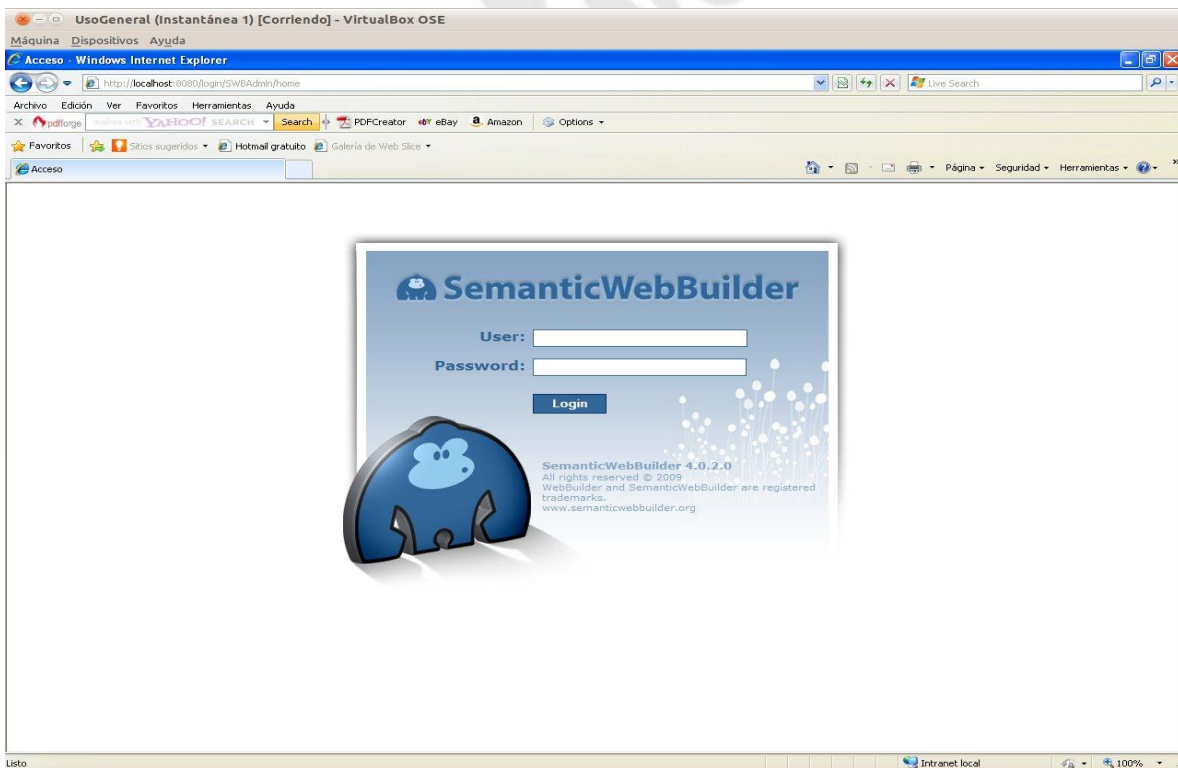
UsoGeneral (Instantánea 1) [Corriendo] - VirtualBox OSE
Máquina Dispositivos Ayuda
Acceso - Windows Internet Explorer
http://localhost:8080/login/SWBAdmin/home
Live Search
Archivo Edición Ver Favoritos Herramientas Ayuda
pdfforge explore with YAHOO! SEARCH Search PDFCreator eBay Amazon Options
Favoritos Sitios sugeridos Hotmail gratuito Galería de Web Slice
Acceso
Página Seguridad Herramientas

SemanticWebBuilder
User:
Password:
Login

SemanticWebBuilder 4.0.2.0
All rights reserved © 2009
WebBuilder and SemanticWebBuilder are registered trademarks.
www.semanticwebbuilder.org

Listo
Intranet local
100%